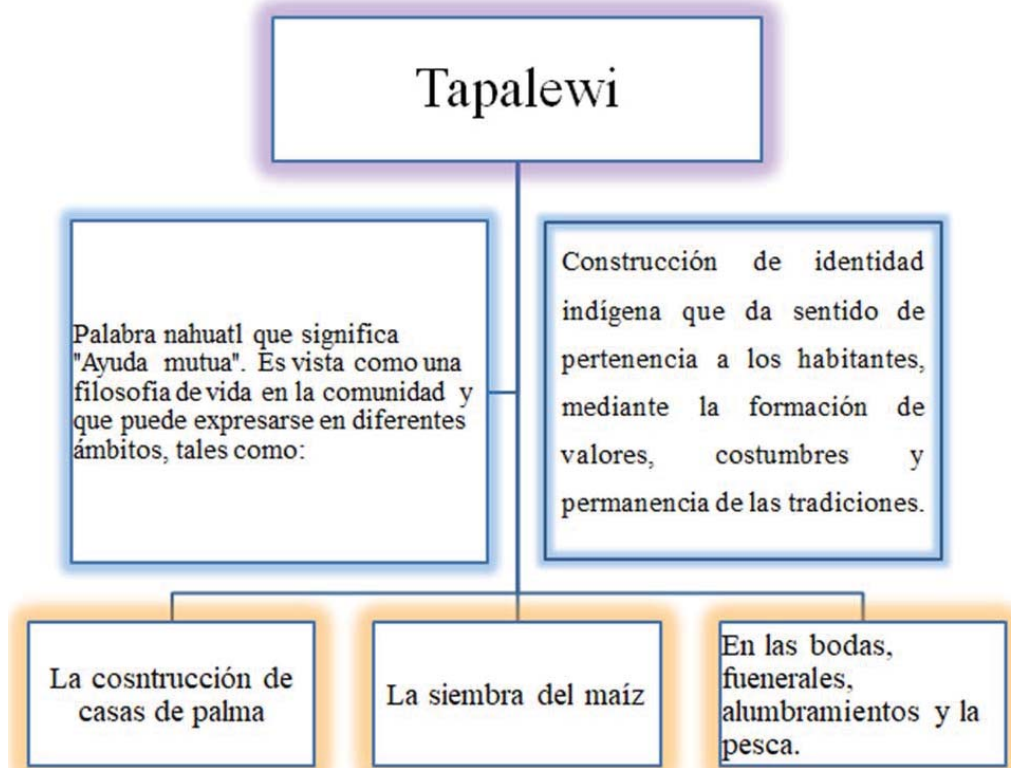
Tapalewi

Palabra nahuatl que significa "Ayuda mutua". Es vista como una filosofia de vida en la comunidad y que puede expresarse en diferentes ámbitos, tales como:

Construcción de identidad indígena que da sentido de pertenencia a los habitantes, mediante la formación de valores, costumbres y permanencia de las tradiciones.

La cosntrucción de casas de palma

La siembra del maíz

En las bodas, fuenerales, alumbramientos y la pesca.